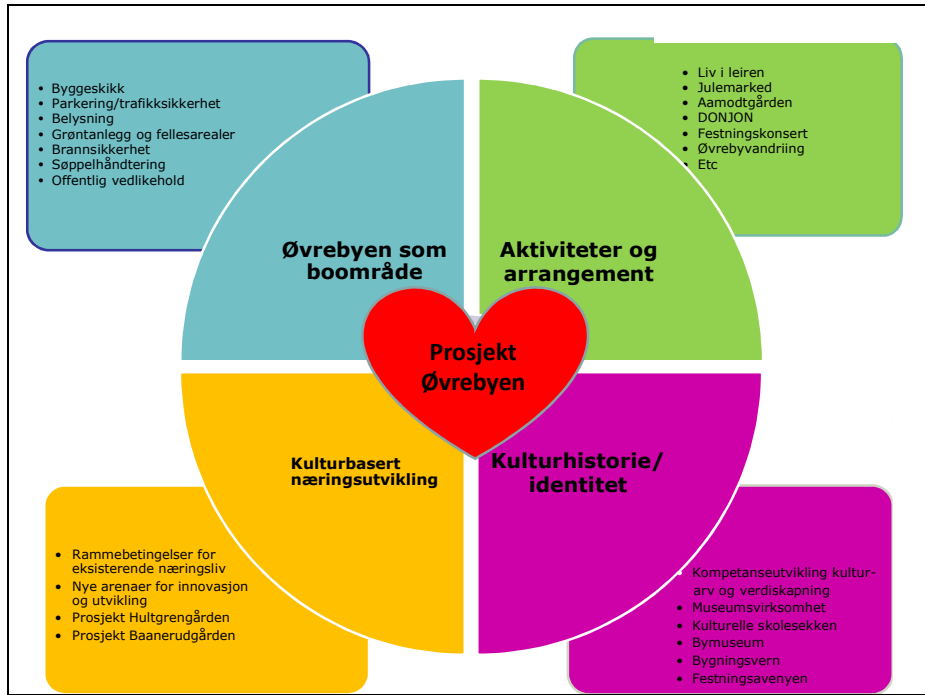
- Byggeskikk
- Parkering/trafikksikkerhet
- Belysning
- Grøntanlegg og fellesarealer
- Brannsikkerhet
- Søppelhåndtering
- Offentlig vedlikehold

- Liv i leiren
- Julemarked
- Aamodtgården
- DONJON
- Festningskonsert
- Øvrebyvandriing
- Etc

Øvrebyen som boområde

Aktiviteter og arrangement

Prosjekt Øvrebyen

Kulturbasert næringsutvikling

Kulturhistorie/ identitet

- Rammebetingelser for eksisterende næringsliv
- Nye arenaer for innovasjon og utvikling
- Prosjekt Hultgrengården
- Prosjekt Baanerudgården

- Kompetanseutvikling kulturarv og verdiskapning
- Museumsvirksomhet
- Kulturelle skolesekken
- Bymuseum
- Bygningsvern
- Festningsavenyen